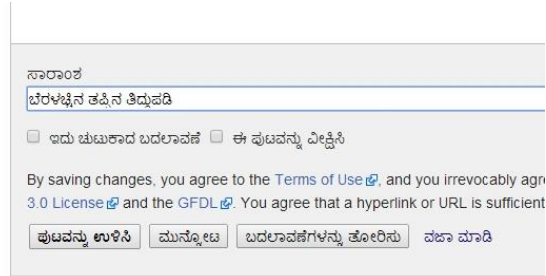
ಸಾರಾಂಶ

ಬೆರಳಚ್ಚಿನ ತಪ್ಪಿನ ತಿದ್ದುಪಡಿ

ಇದು ಚುಟುಕಾದ ಬದಲಾವಣೆ ಈ ಪುಟವನ್ನು ವೀಕ್ಷಿಸಿ

By saving changes, you agree to the Terms of Use, and you irrevocably agre 3.0 License and the GFDL. You agree that a hyperlink or URL is sufficient

ಪುಟವನ್ನು ಉಳಿಸಿ ಮುನ್ನೋಟ ಬದಲಾವಣೆಗಳನ್ನು ತೋರಿಸು ವಜಾ ಮಾಡಿ